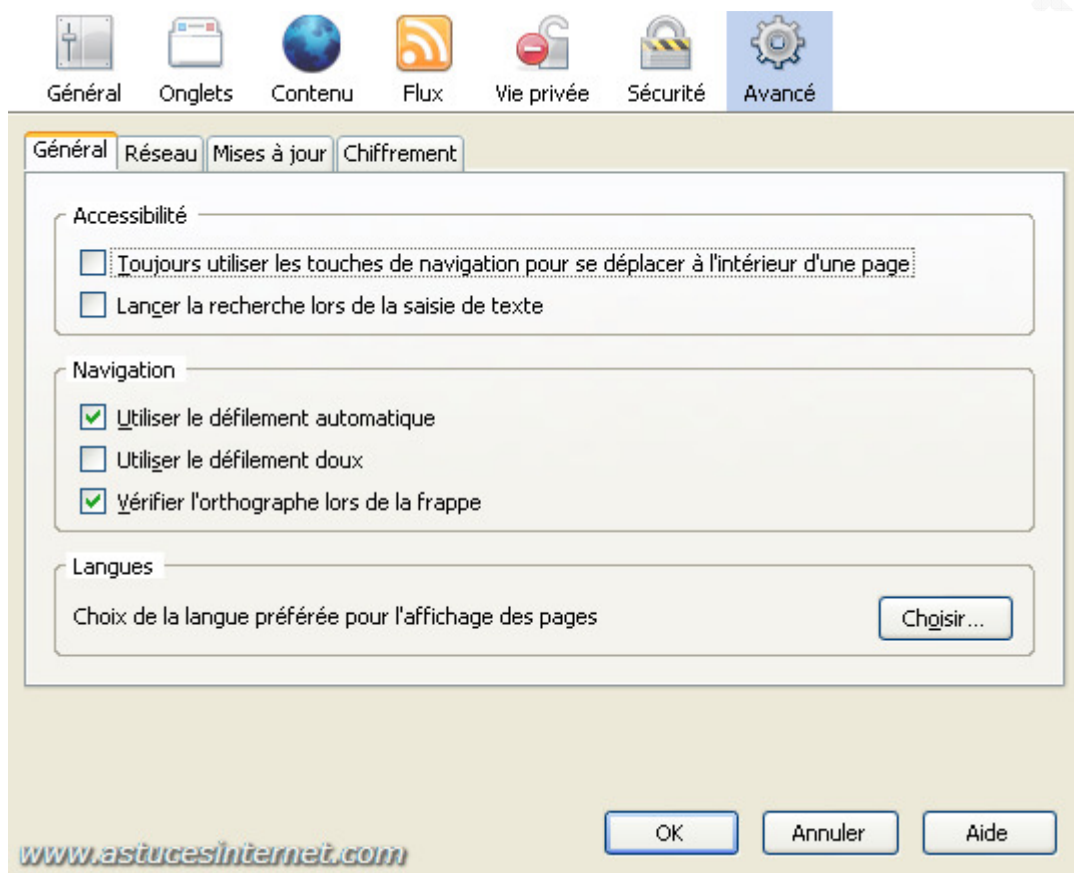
Général Onglets Contenu Flux Vie privée Sécurité Avancé

Général Réseau Mises à jour Chiffrement

Accessibilité

Toujours utiliser les touches de navigation pour se déplacer à l'intérieur d'une page

Lancer la recherche lors de la saisie de texte

Navigation

Utiliser le défilement automatique

Utiliser le défilement doux

Vérifier l'orthographe lors de la frappe

Langues

Choix de la langue préférée pour l'affichage des pages

Choisir...

OK Annuler Aide

www.astucesinternet.com